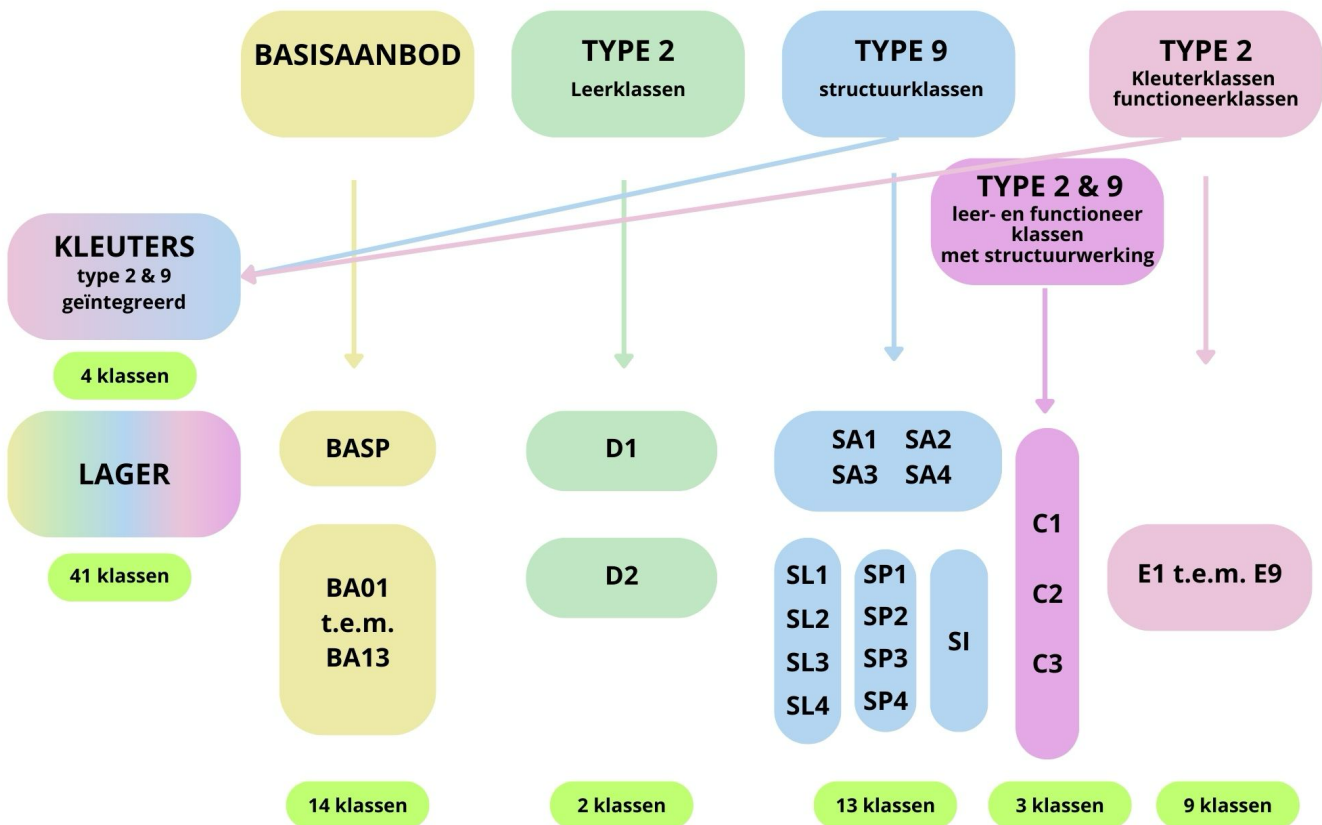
BASISAANBOD

TYPE 2
Leerklassen

TYPE 9
structuurklassen

TYPE 2
Kleuterklassen
functioneerklassen

TYPE 2 & 9
leer- en functioneer klassen
met structuurwerking

KLEUTERS
type 2 & 9
geïntegreerd

4 klassen

LAGER

41 klassen

BASP

BA01
t.e.m.
BA13

D1

D2

SA1 SA2
SA3 SA4

SL1
SL2
SL3
SL4

SP1
SP2
SP3
SP4

SI

C1
C2
C3

E1 t.e.m. E9

14 klassen

2 klassen

13 klassen

3 klassen

9 klassen